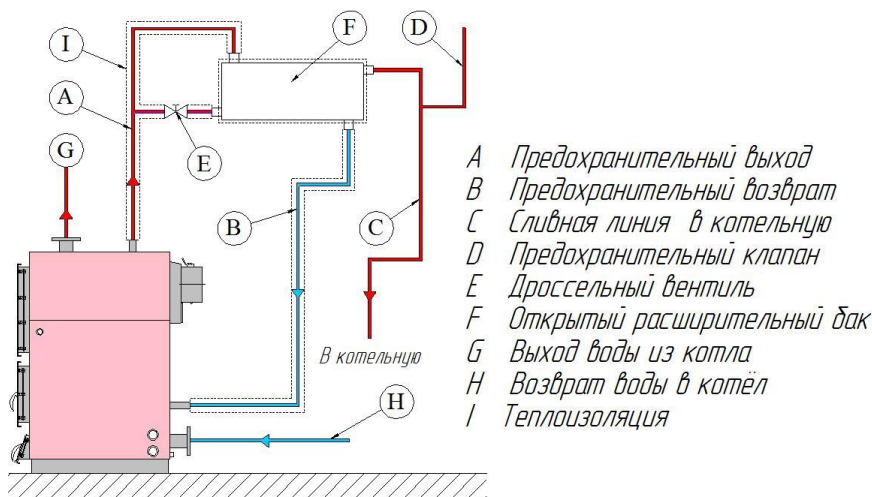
I

F

D

A

E

G

B

C

В котельную

H

A Предохранительный выход
B Предохранительный возврат
C Сливная линия в котельную
D Предохранительный клапан
E Дроссельный вентиль
F Открытый расширительный бак
G Выход воды из котла
H Возврат воды в котёл
I Теплоизоляция